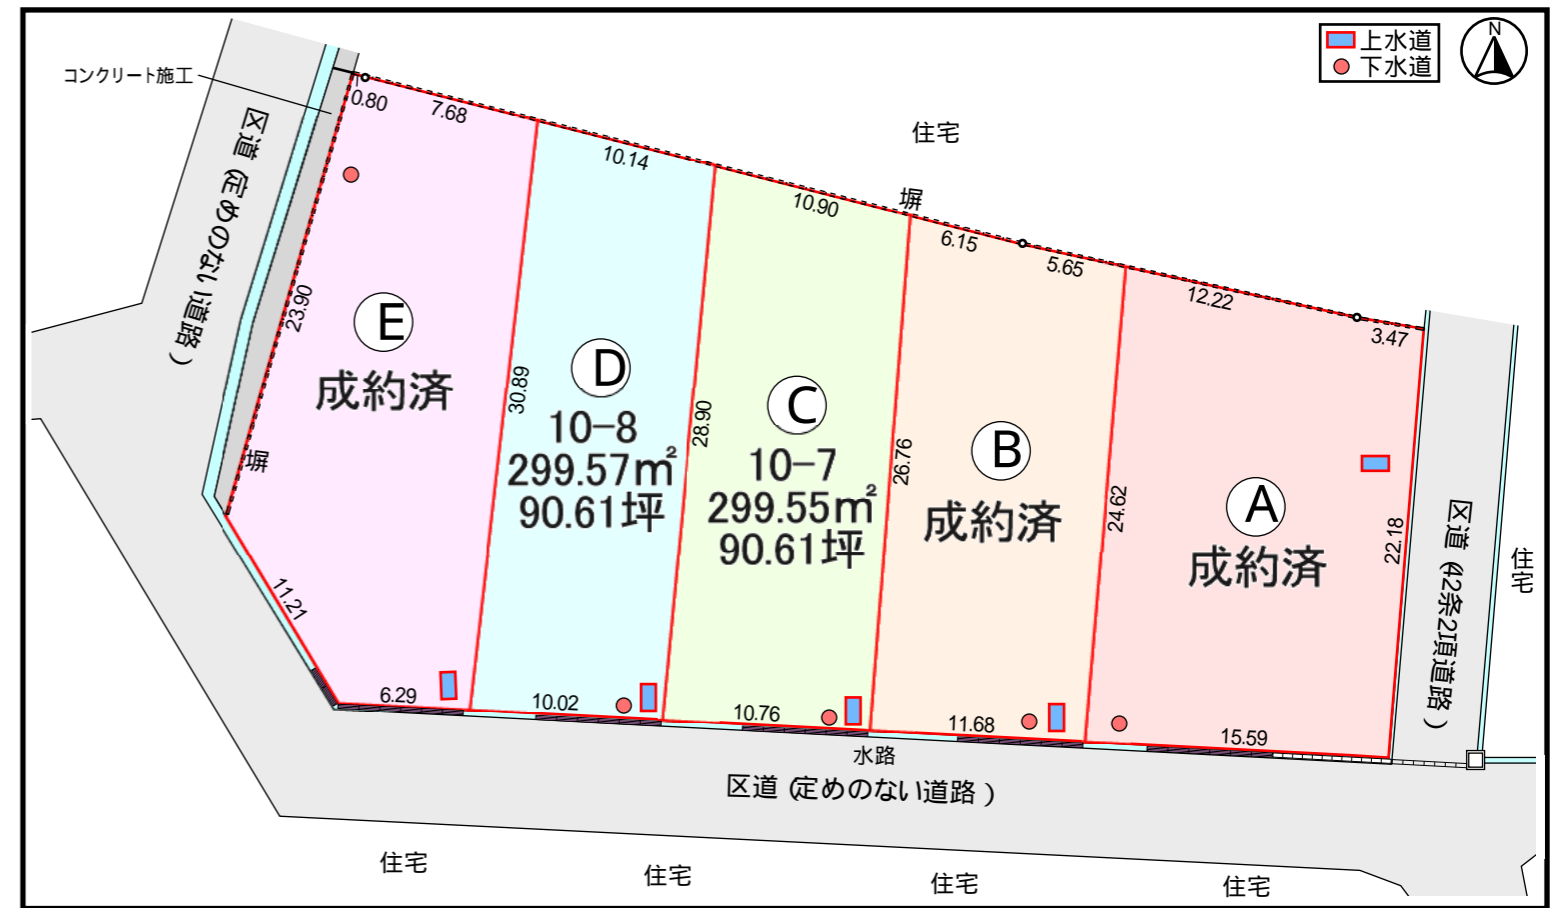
上水道
下水道
N

コンクリート施工

住宅

区道（定めのない道路）

0.80
7.68
10.14
10.90
塀
6.15
5.65
12.22
3.47

23.90
E
成約済
塀
11.21
6.29

30.89
D
10−8
299.57㎡
90.61坪
10.02

28.90
C
10−7
299.55㎡
90.61坪
10.76

26.76
B
成約済
11.68

24.62
A
成約済
22.18
15.59

区道（42条2項道路）
住宅

水路
区道（定めのない道路）

住宅
住宅
住宅
住宅